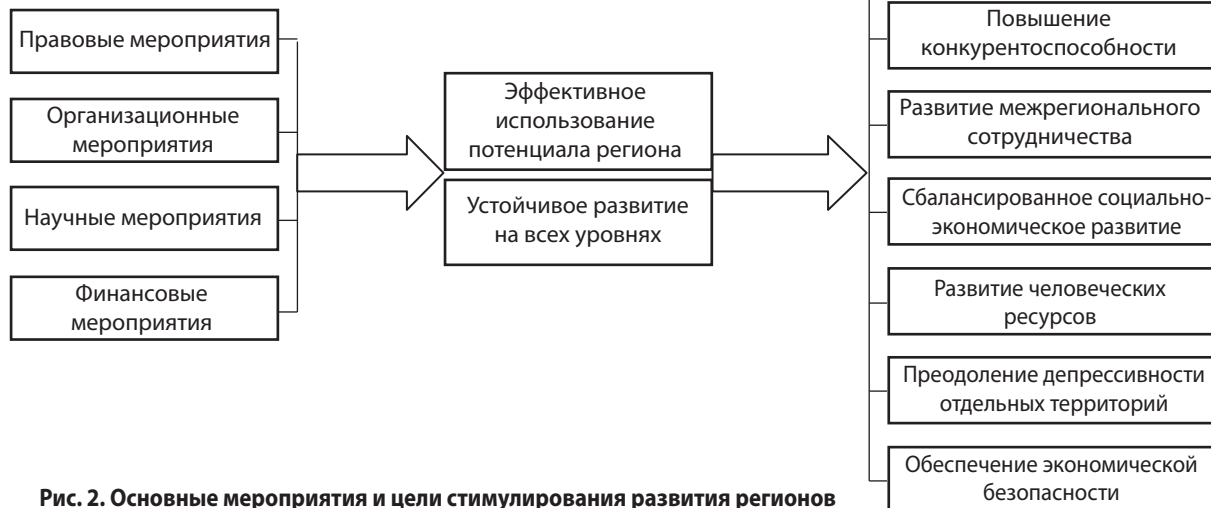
Правовые мероприятия

Организационные мероприятия

Научные мероприятия

Финансовые мероприятия

Эффективное использование потенциала региона

Устойчивое развитие на всех уровнях

Повышение конкурентоспособности

Развитие межрегионального сотрудничества

Сбалансированное социально-экономическое развитие

Развитие человеческих ресурсов

Преодоление депрессивности отдельных территорий

Обеспечение экономической безопасности

Рис. 2. Основные мероприятия и цели стимулирования развития регионов